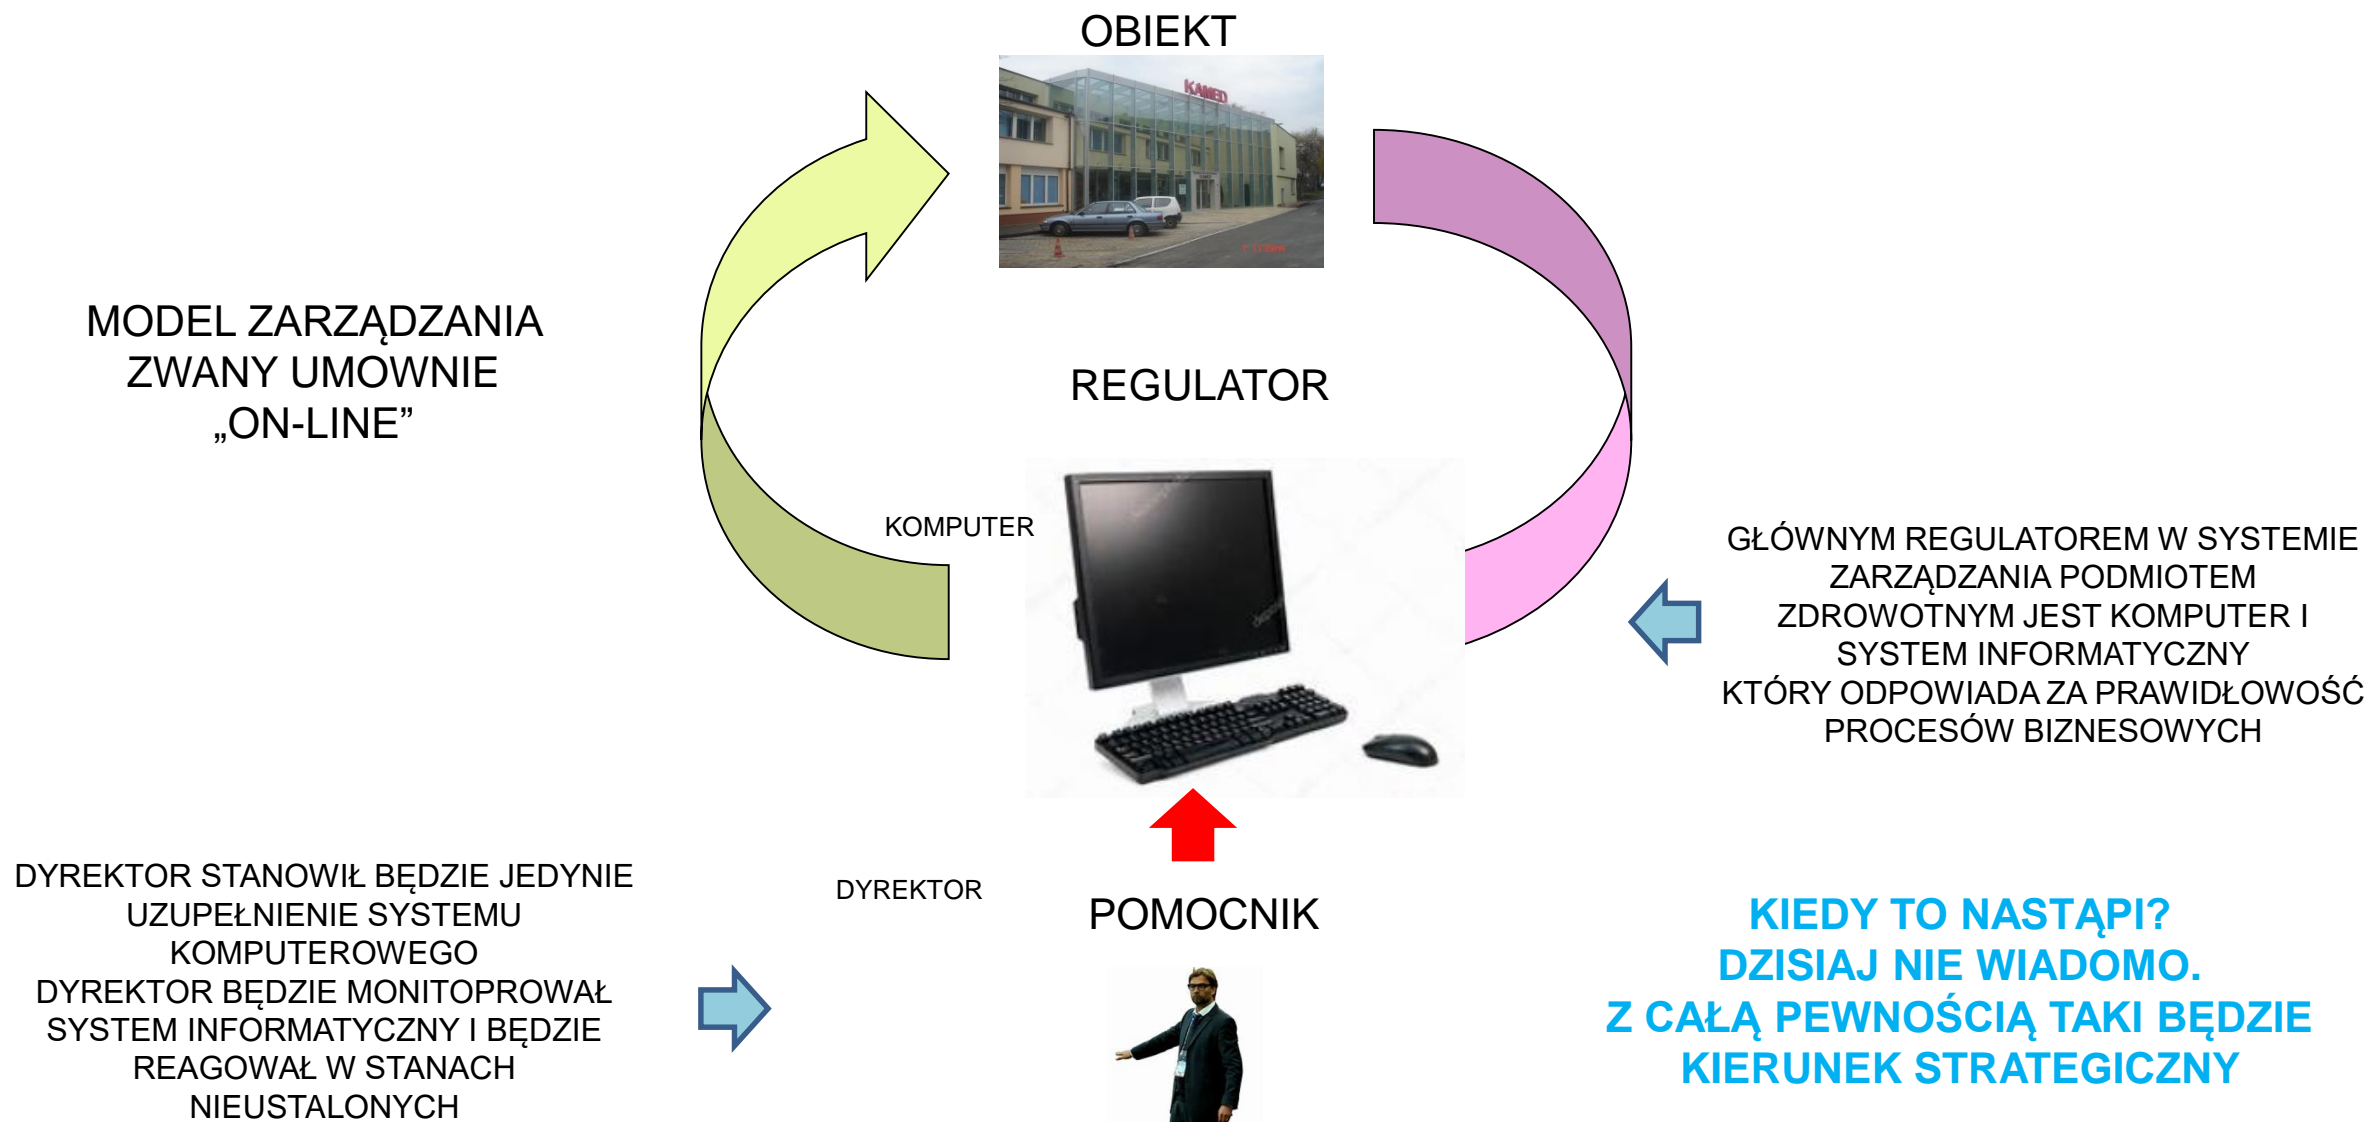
OBIEKT

KAMED

MODEL ZARZĄDZANIA ZWANY UMOWNIE „ON-LINE"

REGULATOR

KOMPUTER

GŁÓWNYM REGULATOREM W SYSTEMIE ZARZĄDZANIA PODMIOTEM ZDROWOTNYM JEST KOMPUTER I SYSTEM INFORMATYCZNY KTÓRY ODPOWIADA ZA PRAWIDŁOWOŚĆ PROCESÓW BIZNESOWYCH

DYREKTOR STANOWIŁ BĘDZIE JEDYNIE UZUPEŁNIENIE SYSTEMU KOMPUTEROWEGO
DYREKTOR BĘDZIE MONITOPROWAŁ SYSTEM INFORMATYCZNY I BĘDZIE REAGOWAŁ W STANACH NIEUSTALONYCH

DYREKTOR

POMOCNIK

KIEDY TO NASTĄPI?
DZISIAJ NIE WIADOMO.
Z CAŁĄ PEWNOŚCIĄ TAKI BĘDZIE KIERUNEK STRATEGICZNY